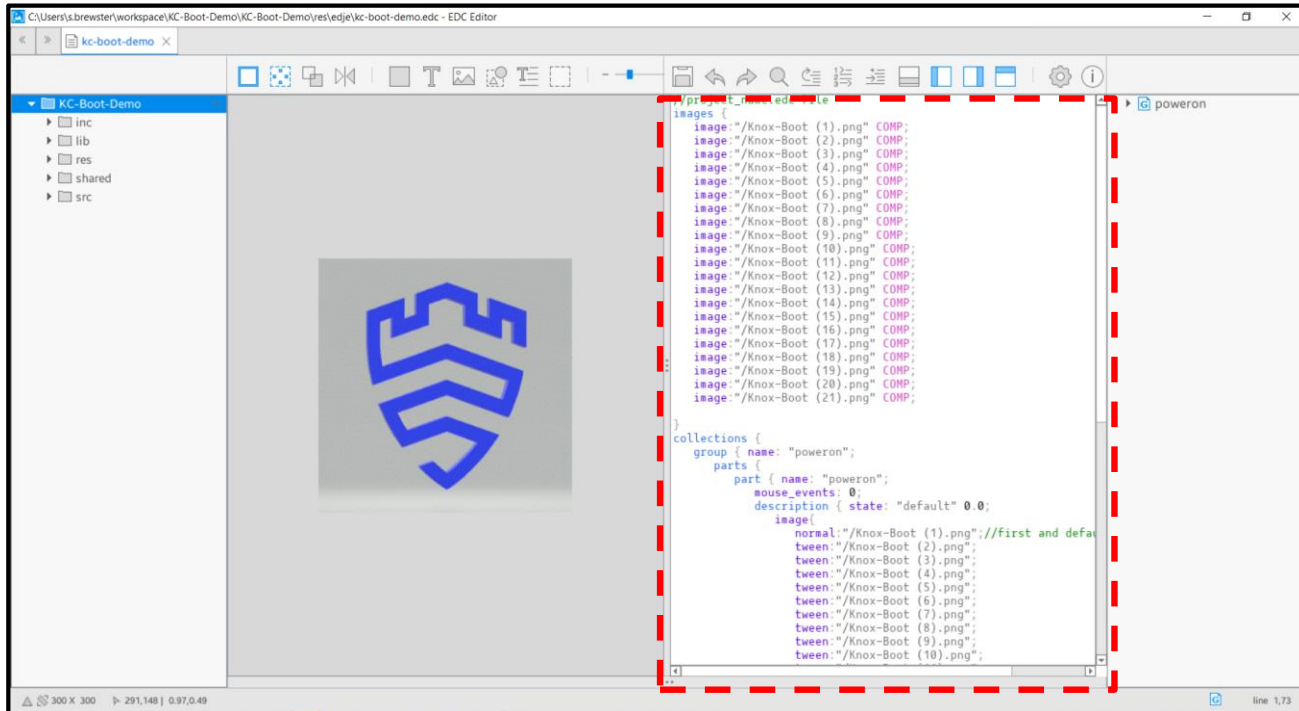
C:\Users\s.brewster\workspace\KC-Boot-Demo\KC-Boot-Demo\res\edje\kc-boot-demo.edc - EDC Editor

kc-boot-demo

KC-Boot-Demo
inc
lib
res
shared
src

//project_name.edc file
images {
image:"/Knox-Boot (1).png" COMP;
image:"/Knox-Boot (2).png" COMP;
image:"/Knox-Boot (3).png" COMP;
image:"/Knox-Boot (4).png" COMP;
image:"/Knox-Boot (5).png" COMP;
image:"/Knox-Boot (6).png" COMP;
image:"/Knox-Boot (7).png" COMP;
image:"/Knox-Boot (8).png" COMP;
image:"/Knox-Boot (9).png" COMP;
image:"/Knox-Boot (10).png" COMP;
image:"/Knox-Boot (11).png" COMP;
image:"/Knox-Boot (12).png" COMP;
image:"/Knox-Boot (13).png" COMP;
image:"/Knox-Boot (14).png" COMP;
image:"/Knox-Boot (15).png" COMP;
image:"/Knox-Boot (16).png" COMP;
image:"/Knox-Boot (17).png" COMP;
image:"/Knox-Boot (18).png" COMP;
image:"/Knox-Boot (19).png" COMP;
image:"/Knox-Boot (20).png" COMP;
image:"/Knox-Boot (21).png" COMP;

}
collections {
group { name: "poweron";
parts {
part { name: "poweron";
mouse_events: 0;
description { state: "default" 0.0;
image{
normal:"/Knox-Boot (1).png";//first and defa
tween:"/Knox-Boot (2).png";
tween:"/Knox-Boot (3).png";
tween:"/Knox-Boot (4).png";
tween:"/Knox-Boot (5).png";
tween:"/Knox-Boot (6).png";
tween:"/Knox-Boot (7).png";
tween:"/Knox-Boot (8).png";
tween:"/Knox-Boot (9).png";
tween:"/Knox-Boot (10).png";

poweron

300 X 300   291,148 | 0.97,0.49

line 1,73